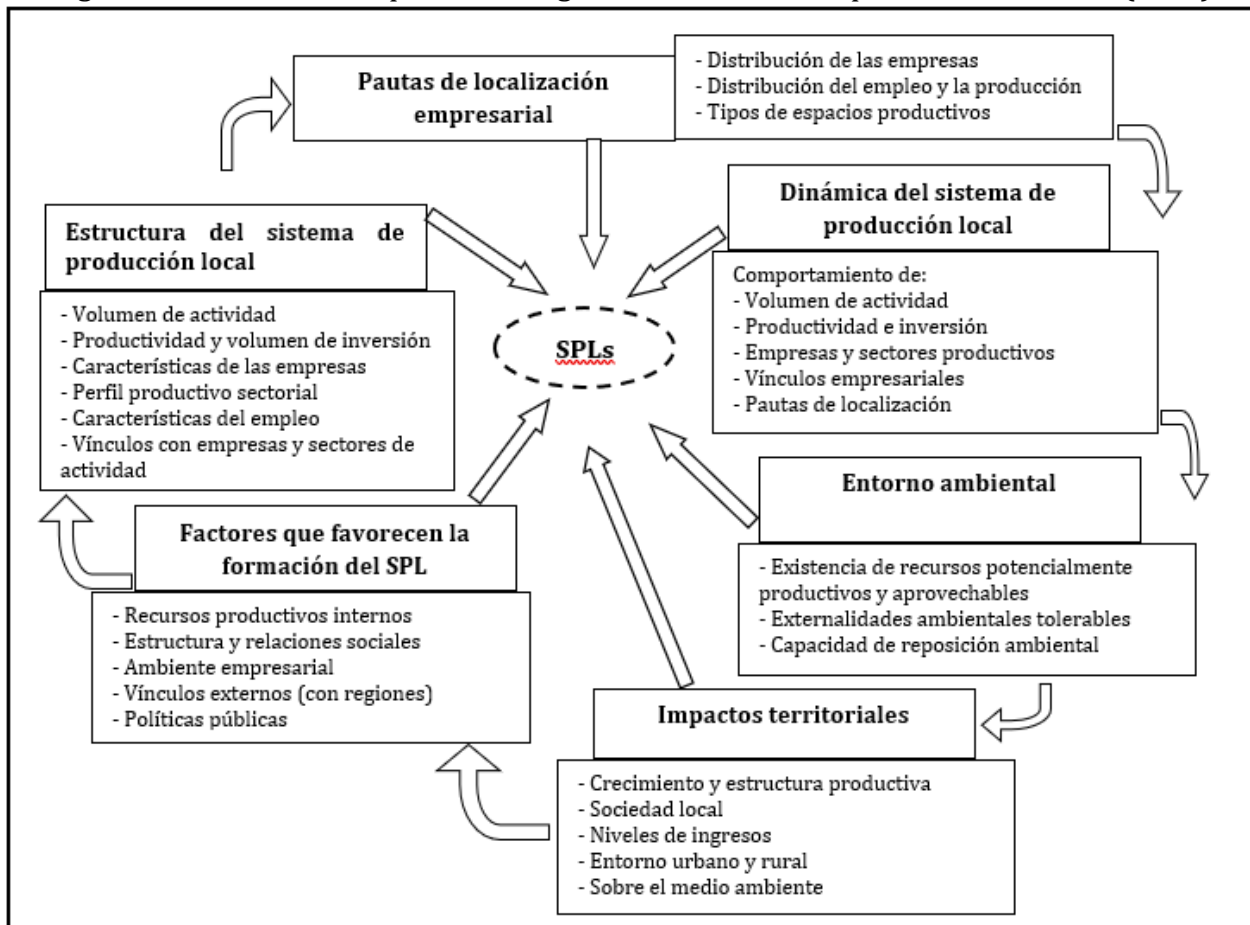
Pautas de localización empresarial

- Distribución de las empresas
- Distribución del empleo y la producción
- Tipos de espacios productivos

Dinámica del sistema de producción local

Comportamiento de:
- Volumen de actividad
- Productividad e inversión
- Empresas y sectores productivos
- Vínculos empresariales
- Pautas de localización

Estructura del sistema de producción local

- Volumen de actividad
- Productividad y volumen de inversión
- Características de las empresas
- Perfil productivo sectorial
- Características del empleo
- Vínculos con empresas y sectores de actividad

SPLs

Entorno ambiental

- Existencia de recursos potencialmente productivos y aprovechables
- Externalidades ambientales tolerables
- Capacidad de reposición ambiental

Factores que favorecen la formación del SPL

- Recursos productivos internos
- Estructura y relaciones sociales
- Ambiente empresarial
- Vínculos externos (con regiones)
- Políticas públicas

Impactos territoriales

- Crecimiento y estructura productiva
- Sociedad local
- Niveles de ingresos
- Entorno urbano y rural
- Sobre el medio ambiente